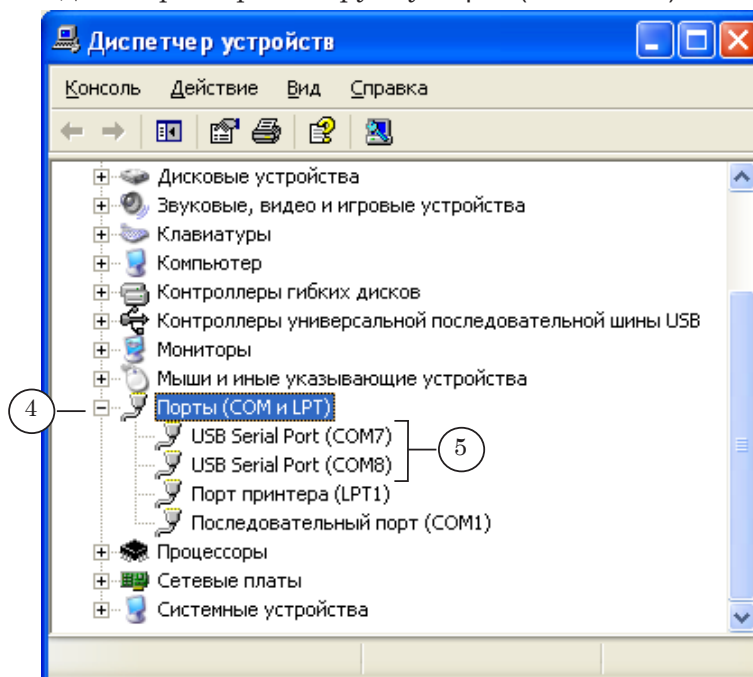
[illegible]

Диспетчер устройств

Консоль Действие Вид Справка

Дисковые устройства
Звуковые, видео и игровые устройства
Клавиатуры
Компьютер
Контроллеры гибких дисков
Контроллеры универсальной последовательной шины USB
Мониторы
Мыши и иные указывающие устройства
4
Порты (COM и LPT)
USB Serial Port (COM7)
USB Serial Port (COM8)
5
Порт принтера (LPT1)
Последовательный порт (COM1)
Процессоры
Сетевые платы
Системные устройства